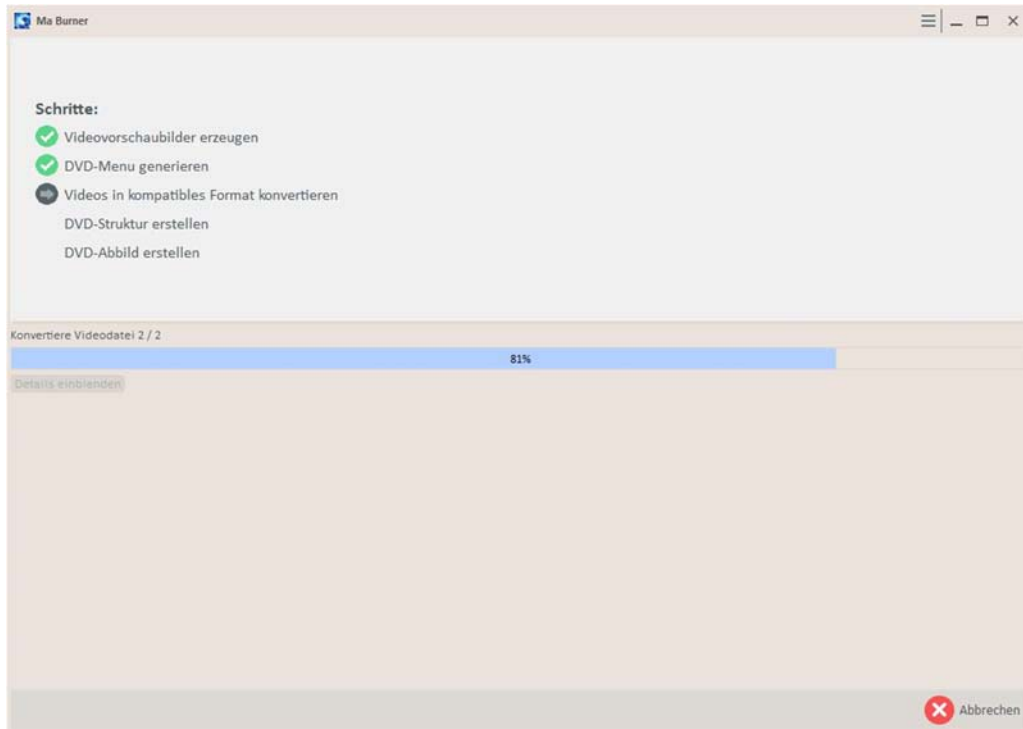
Ma Burner

Schritte:

Videovorschaubilder erzeugen

DVD-Menu generieren

Videos in kompatibles Format konvertieren

DVD-Struktur erstellen

DVD-Abbild erstellen

Konvertiere Videodatei 2 / 2

81%

Details einblenden

Abbrechen